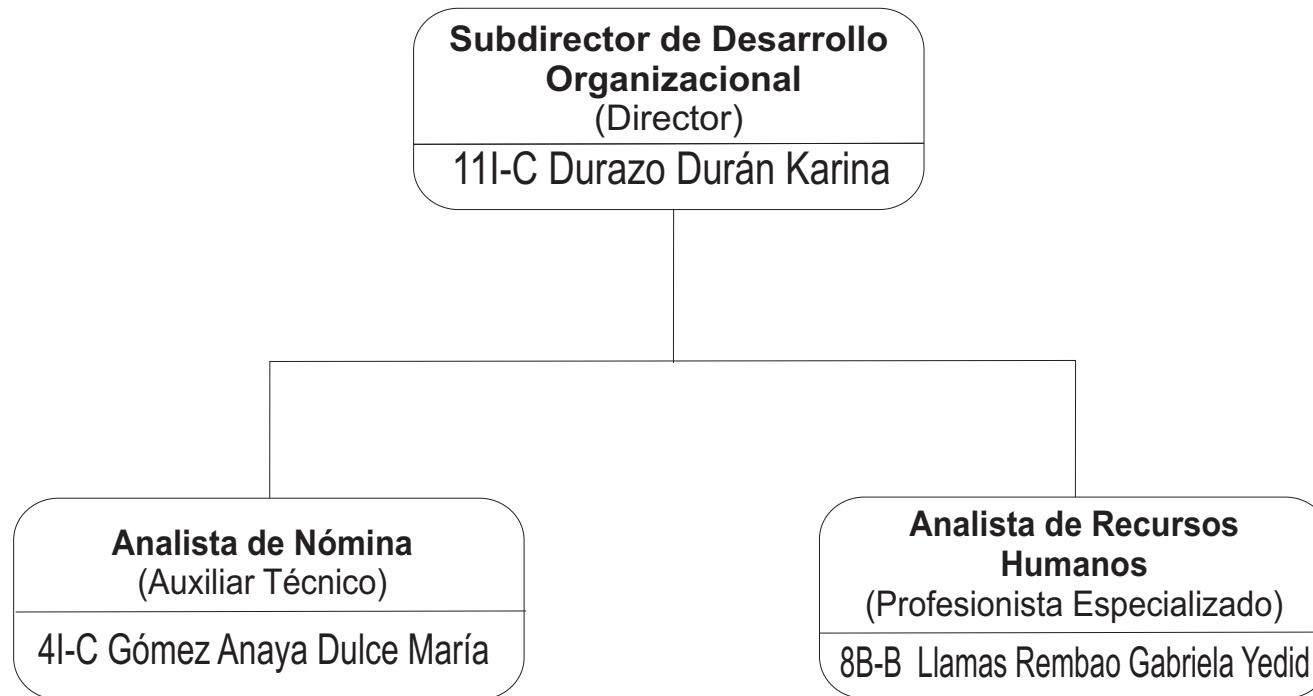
**Subdirector de Desarrollo Organizacional**
(Director)
11I-C Durazo Durán Karina

**Analista de Nómina**
(Auxiliar Técnico)
4I-C Gómez Anaya Dulce María

**Analista de Recursos Humanos**
(Profesionista Especializado)
8B-B Llamas Rembao Gabriela Yedid